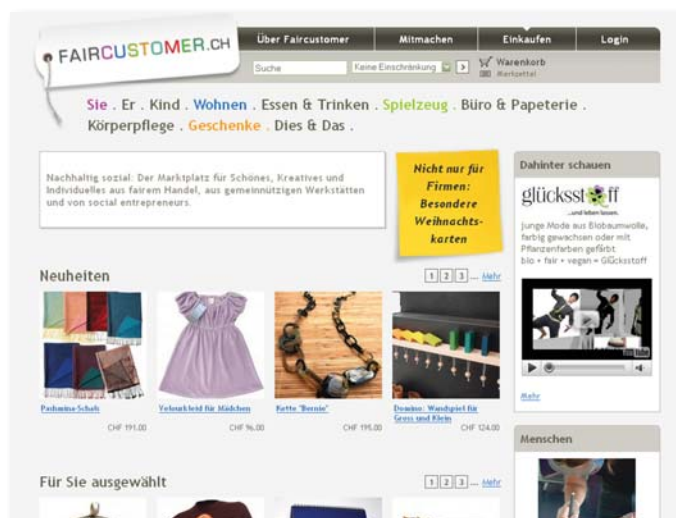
FAIRCUSTOMER.CH

Über Faircustomer | Mitmachen | Einkaufen | Login

Suche | Keine Einschränkung | Warenkorb | Merkzettel

Sie . Er . Kind . Wohnen . Essen & Trinken . Spielzeug . Büro & Papeterie . Körperpflege . Geschenke . Dies & Das .

Nachhaltig sozial: Der Marktplatz für Schönes, Kreatives und Individuelles aus fairem Handel, aus gemeinnützigen Werkstätten und von social entrepreneurs.

Nicht nur für Firmen: Besondere Weihnachtskarten

Dahinter schauen

glücksstoff ...und leben lassen.

Junge Mode aus Biobaumwolle, farbig gewachsen oder mit Pflanzenfarben gefärbt. bio + fair + vegan = Glücksstoff

Mehr

Neuheiten

1 2 3 ... Mehr

Pashmina-Schals
CHF 191.00

Volantkleid für Mädchen
CHF 96.00

Kette "Bernie"
CHF 195.00

Domino: Wandspiel für Gross und Klein
CHF 124.00

Menschen

Für Sie ausgewählt

1 2 3 ... Mehr